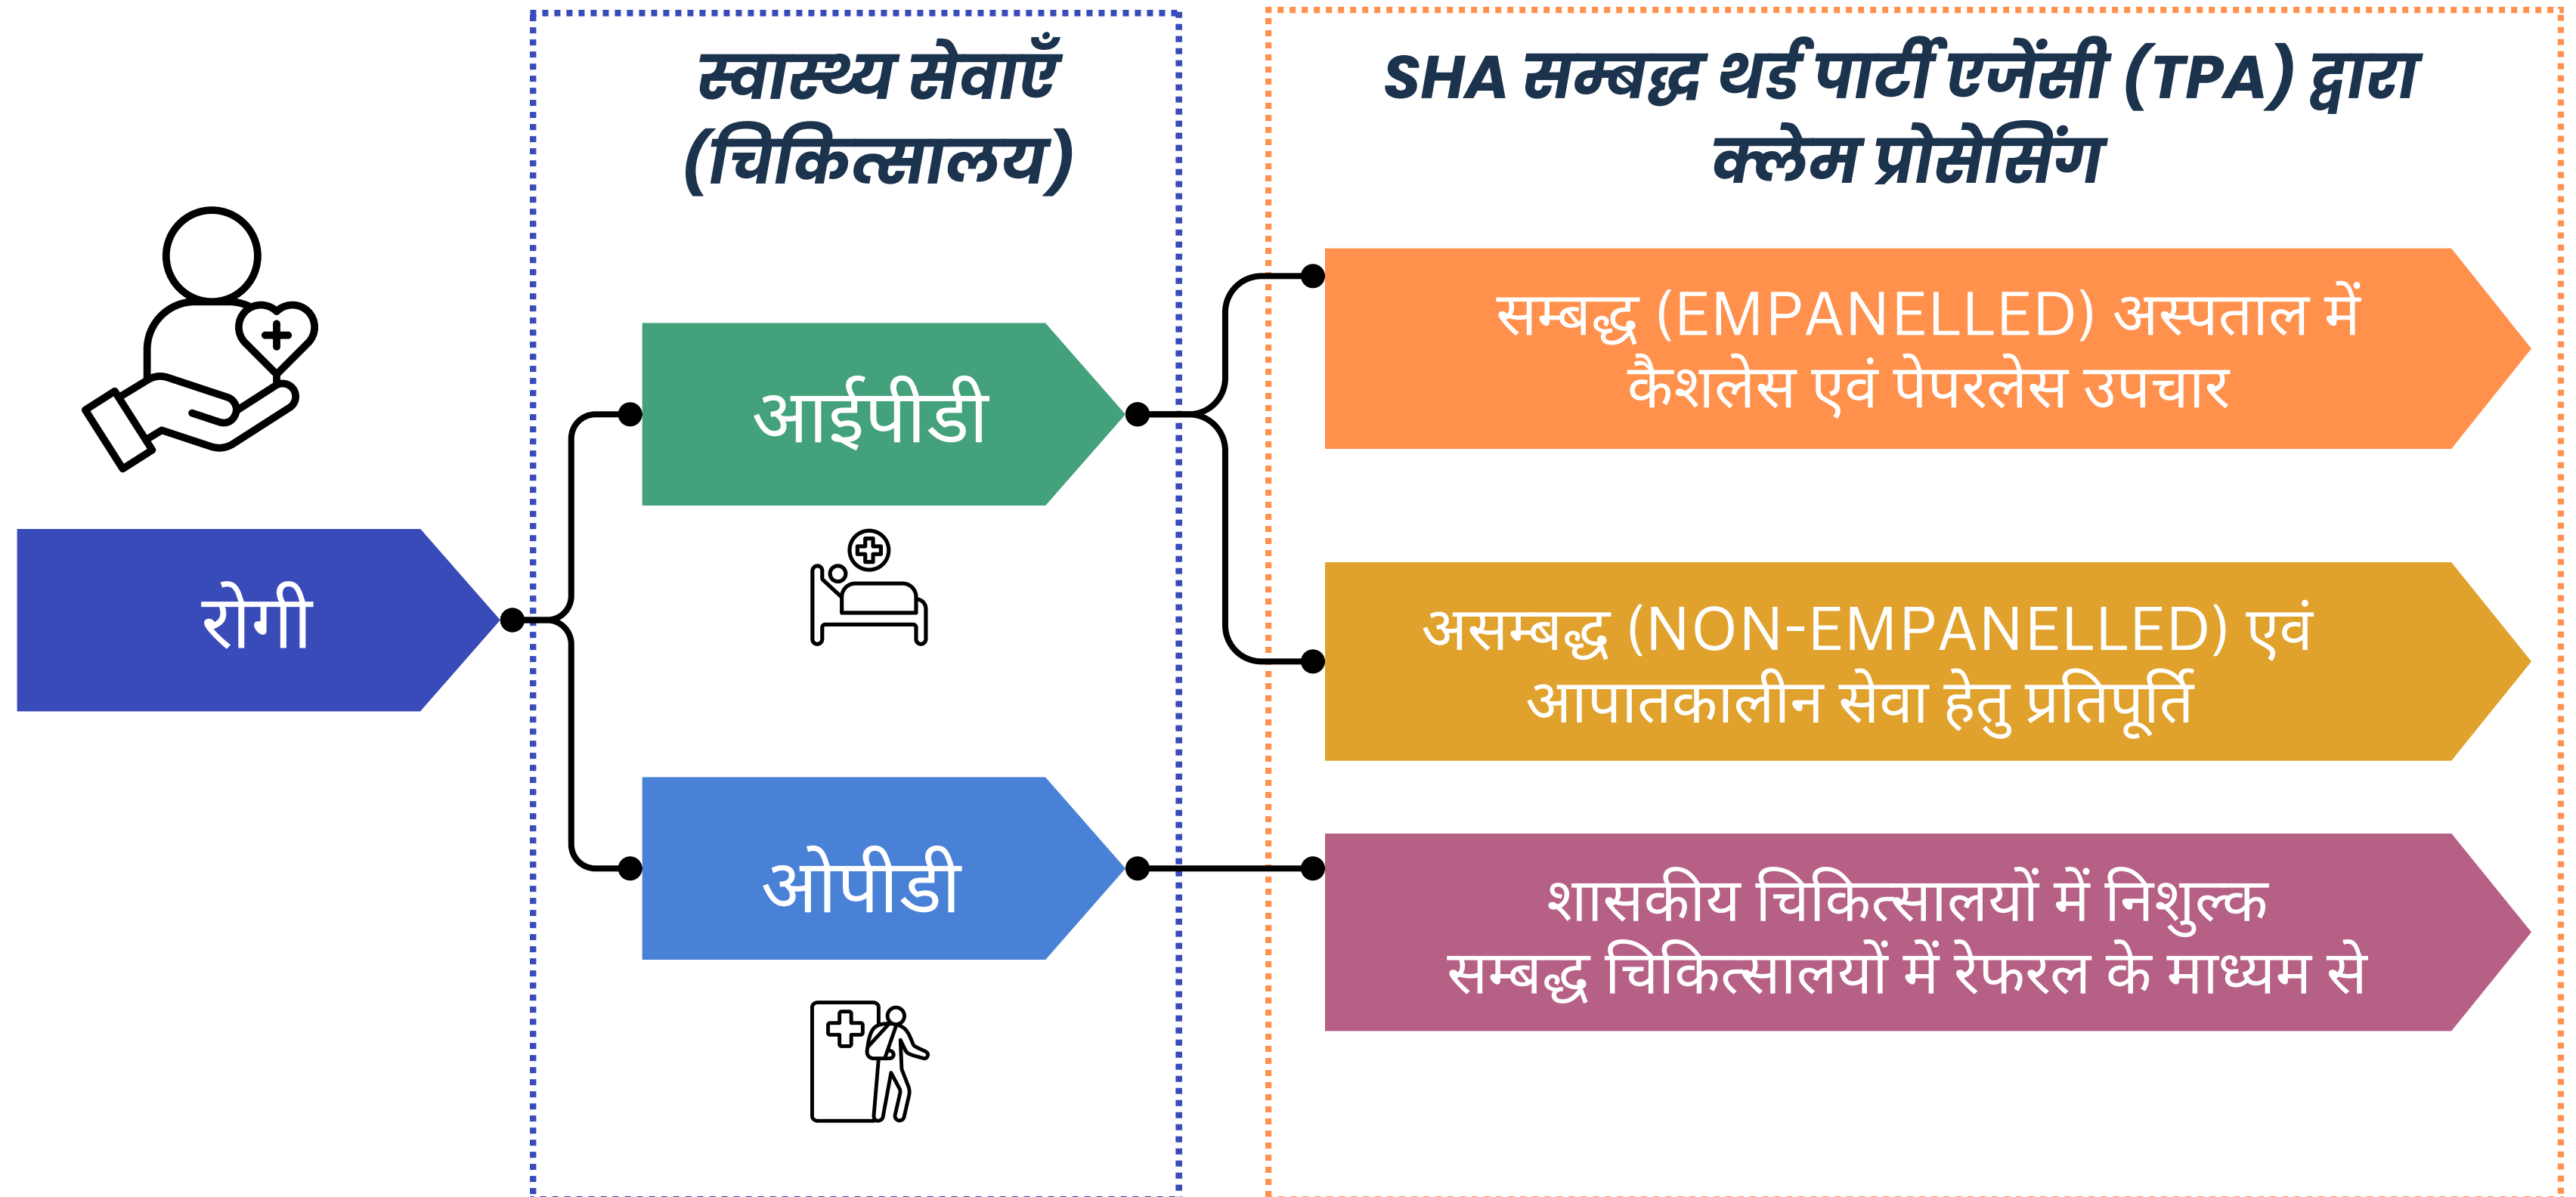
स्वास्थ्य सेवाएँ (चिकित्सालय)

SHA सम्बद्ध थर्ड पार्टी एजेंसी (TPA) द्वारा क्लेम प्रोसेसिंग

रोगी

आईपीडी

ओपीडी

सम्बद्ध (EMPANELLED) अस्पताल में कैशलेस एवं पेपरलेस उपचार

असम्बद्ध (NON-EMPANELLED) एवं आपातकालीन सेवा हेतु प्रतिपूर्ति

शासकीय चिकित्सालयों में निशुल्क सम्बद्ध चिकित्सालयों में रेफरल के माध्यम से